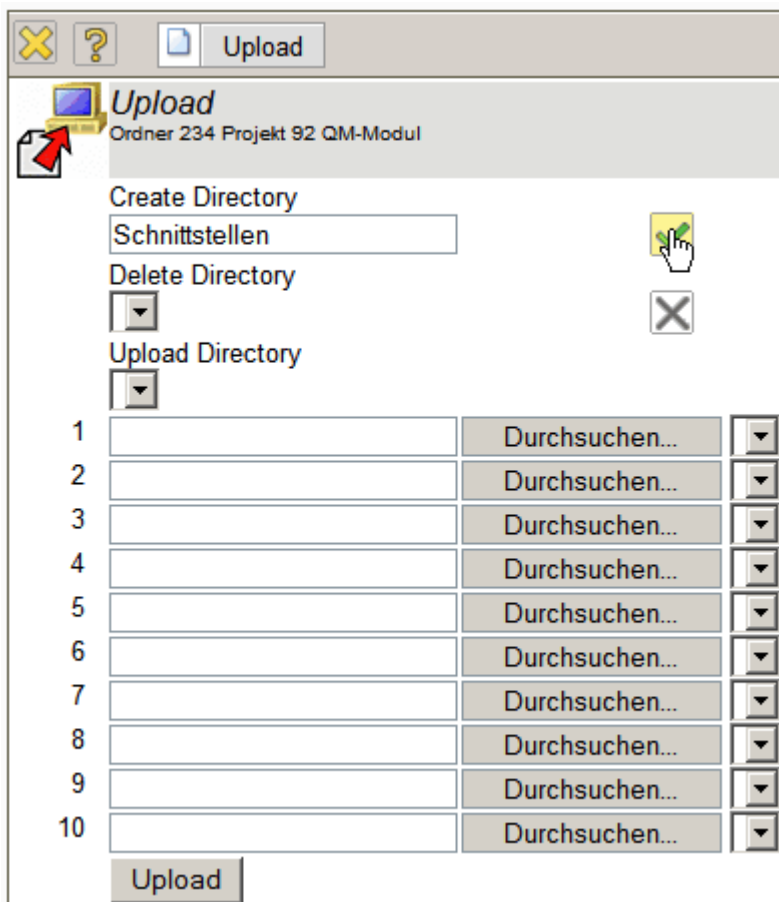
Upload

Upload
Ordner 234 Projekt 92 QM-Modul

Create Directory
Schnittstellen

Delete Directory

Upload Directory

1 Durchsuchen...
2 Durchsuchen...
3 Durchsuchen...
4 Durchsuchen...
5 Durchsuchen...
6 Durchsuchen...
7 Durchsuchen...
8 Durchsuchen...
9 Durchsuchen...
10 Durchsuchen...

Upload